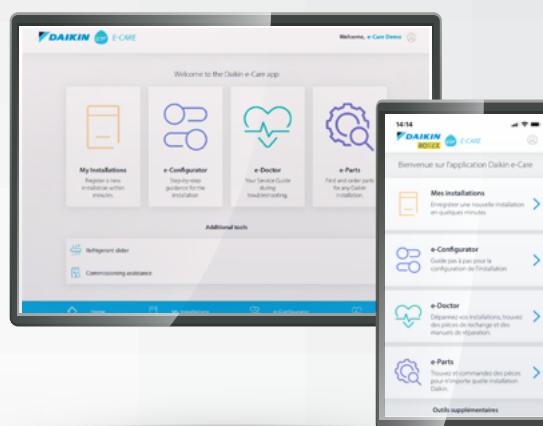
DAIKIN E-CARE

Welcome, e-Care Demo

Welcome to the Daikin e-Care app

My Installations
Register a new installation within minutes.

e-Configurator
Step-by-step guidance for the installation

e-Doctor
Your Service Guide during troubleshooting.

e-Parts
Find and order parts for any Daikin installation.

Additional tools

Refrigerant slider

Commissioning assistance

Home

14:14

DAIKIN ROTEX E-CARE

Bienvenue sur l'application Daikin e-Care

Mes installations
Enregistrer une nouvelle installation en quelques minutes

e-Configurator
Guide pas à pas pour la configuration de l'installation

e-Doctor
Dépannez vos installations, trouvez des pièces de rechange et des manuels de réparation.

e-Parts
Trouvez et commandez des pièces pour n'importe quelle installation Daikin.

Outils supplémentaires